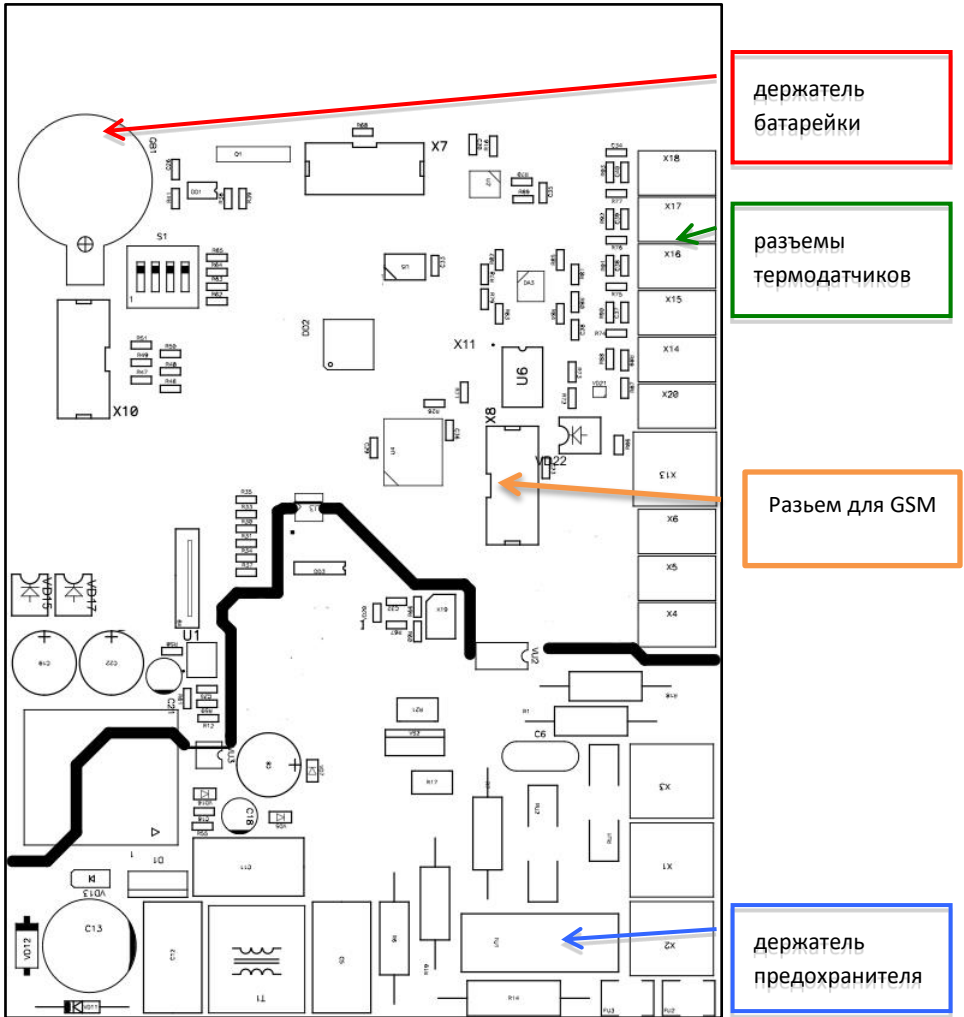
держатель батарейки

разъемы термодатчиков

Разъем для GSM

держатель предохранителя

GB1
S1
X7
X18
X17
X16
X15
X14
X20
X13
X6
X5
X4
X10
X11
X8
U6
DD2
VD22
VD15
VD17
U1
C6
X3
X1
X2
D1
VD13
C13
VD12
C18
T1
R14